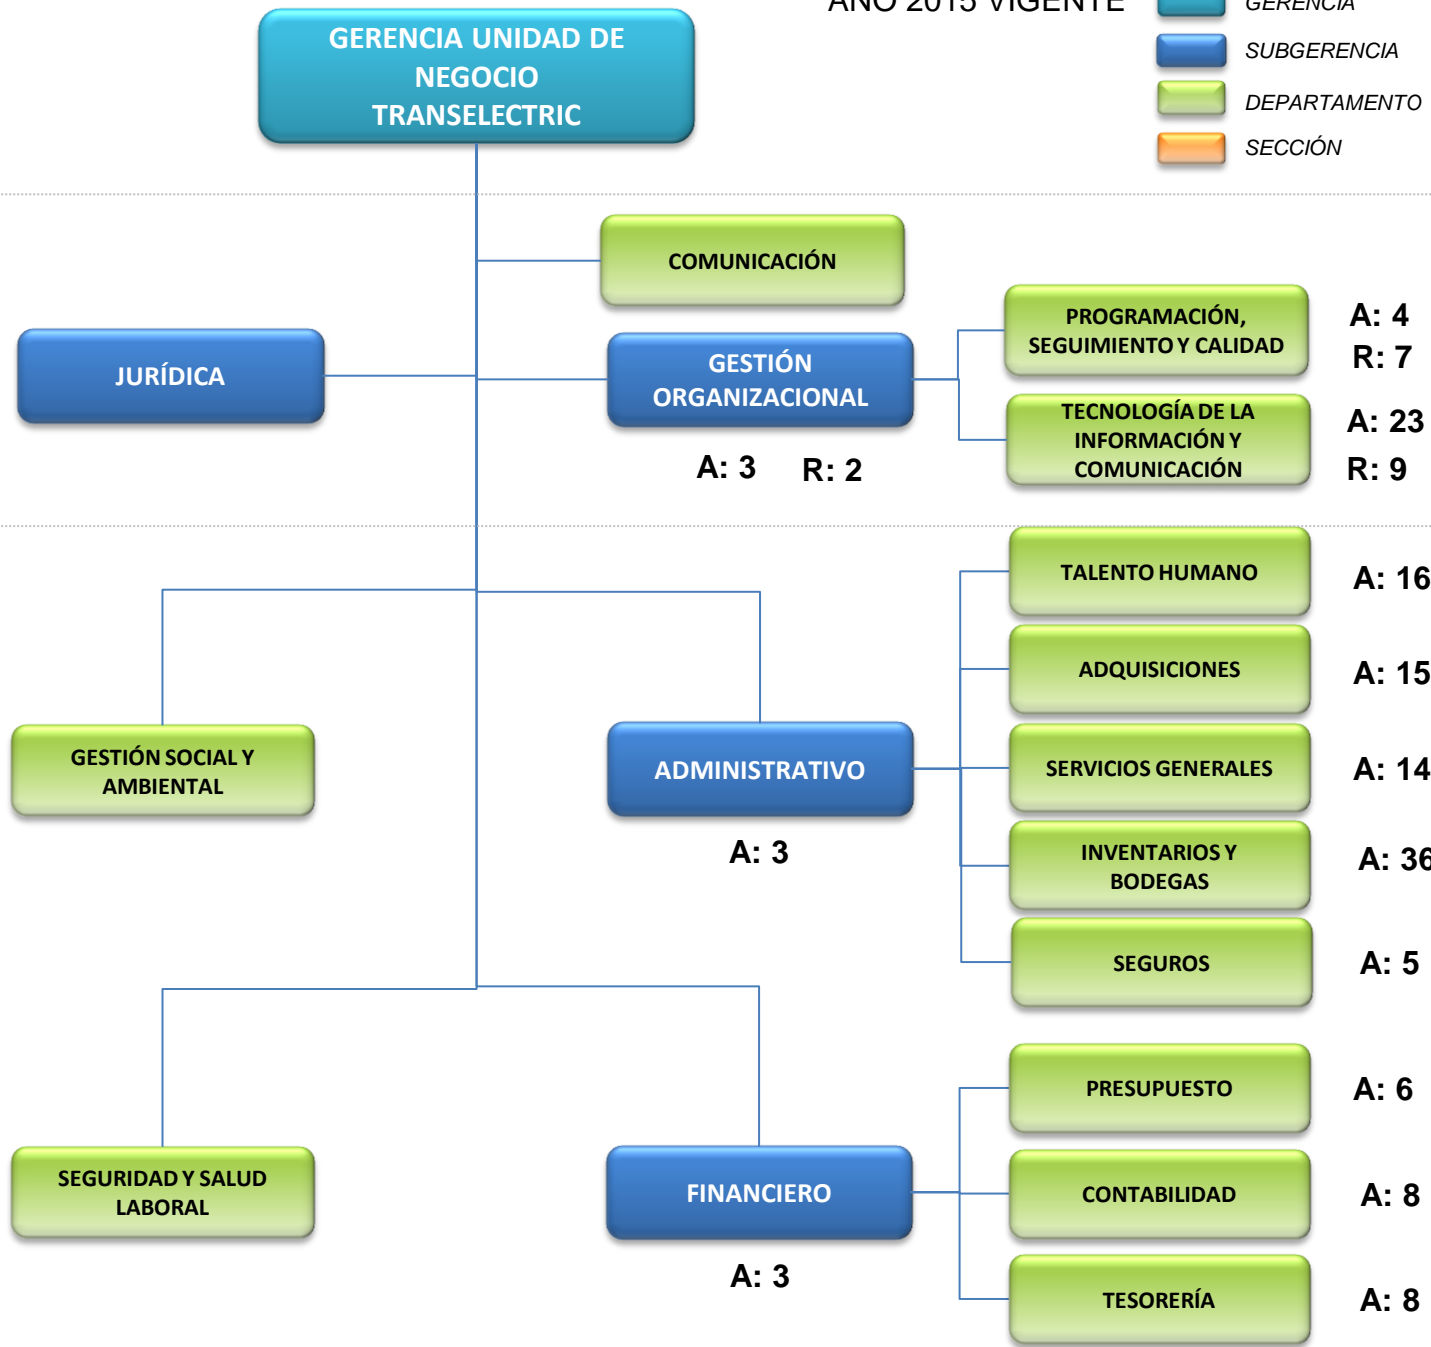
AÑO 2015 VIGENTE

GERENCIA
SUBGERENCIA
DEPARTAMENTO
SECCIÓN

GERENCIA UNIDAD DE NEGOCIO TRANSELECTRIC

COMUNICACIÓN

JURÍDICA

GESTIÓN ORGANIZACIONAL
A: 3 R: 2

PROGRAMACIÓN, SEGUIMIENTO Y CALIDAD
A: 4
R: 7

TECNOLOGÍA DE LA INFORMACIÓN Y COMUNICACIÓN
A: 23
R: 9

GESTIÓN SOCIAL Y AMBIENTAL

ADMINISTRATIVO
A: 3

TALENTO HUMANO
A: 16

ADQUISICIONES
A: 15

SERVICIOS GENERALES
A: 14

INVENTARIOS Y BODEGAS
A: 36

SEGUROS
A: 5

SEGURIDAD Y SALUD LABORAL

FINANCIERO
A: 3

PRESUPUESTO
A: 6

CONTABILIDAD
A: 8

TESORERÍA
A: 8